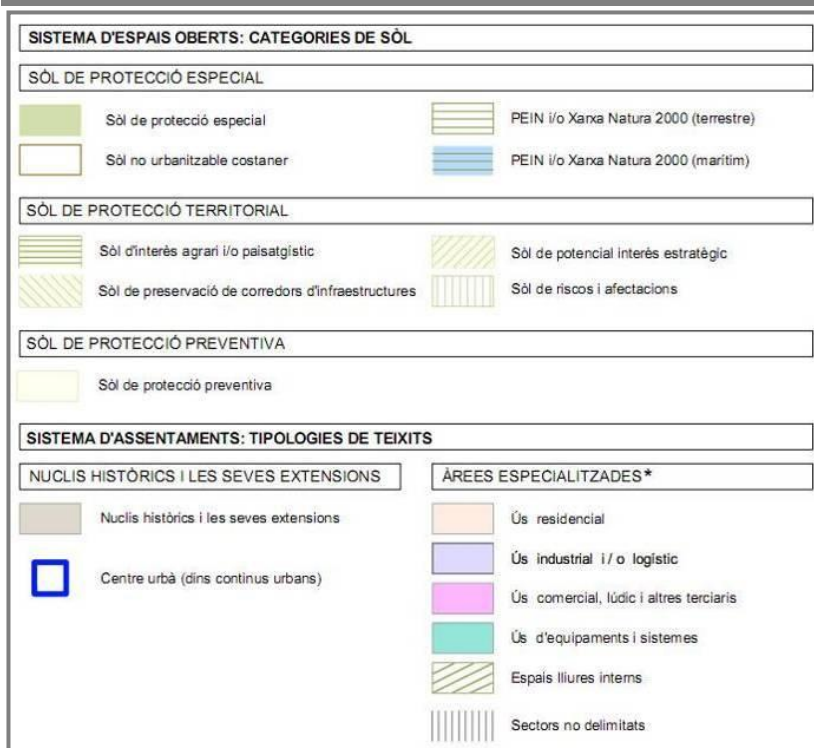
SISTEMA D'ESPAIS OBERTS: CATEGORIES DE SÒL

SÒL DE PROTECCIÓ ESPECIAL

Sòl de protecció especial

Sòl no urbanitzable costaner

PEIN i/o Xarxa Natura 2000 (terrestre)

PEIN i/o Xarxa Natura 2000 (marítim)

SÒL DE PROTECCIÓ TERRITORIAL

Sòl d'interès agrari i/o paisatgístic

Sòl de preservació de corredors d'infraestructures

Sòl de potencial interès estratègic

Sòl de riscos i afectacions

SÒL DE PROTECCIÓ PREVENTIVA

Sòl de protecció preventiva

SISTEMA D'ASSENTAMENTS: TIPOLOGIES DE TEIXITS

NUCLIS HISTÒRICS I LES SEVES EXTENSIONS

Nuclis històrics i les seves extensions

Centre urbà (dins continus urbans)

ÀREES ESPECIALITZADES*

Ús residencial

Ús industrial i / o logístic

Ús comercial, lúdic i altres terciaris

Ús d'equipaments i sistemes

Espais lliures interns

Sectors no delimitats